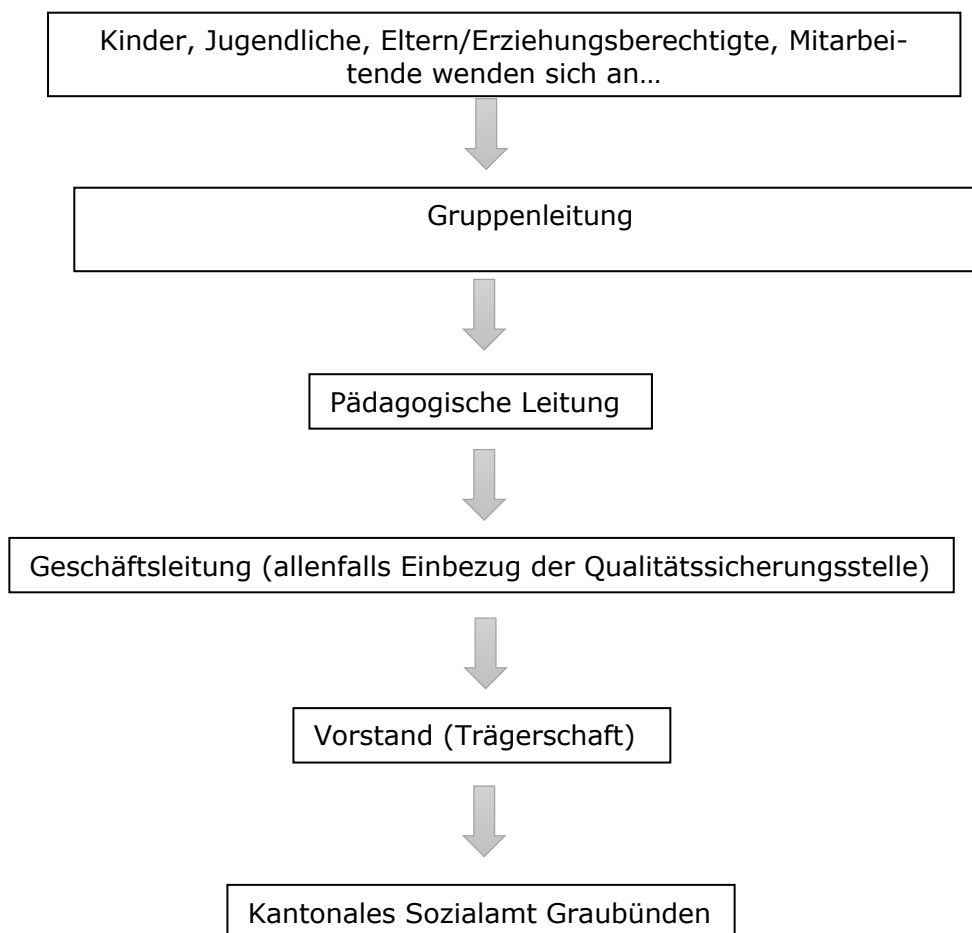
Kinder, Jugendliche, Eltern/Erziehungsberechtigte, Mitarbeitende wenden sich an…

Gruppenleitung

Pädagogische Leitung

Geschäftsleitung (allenfalls Einbezug der Qualitätssicherungsstelle)

Vorstand (Trägerschaft)

Kantonales Sozialamt Graubünden